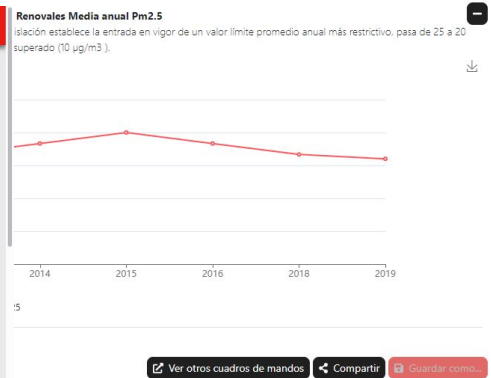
Renovales Media anual Pm2.5

islación establece la entrada en vigor de un valor límite promedio anual más restrictivo, pasa de 25 a 20 superado (10 µg/m3 ).

2014
2015
2016
2018
2019

:5

Ver otros cuadros de mandos
Compartir
Guardar como...